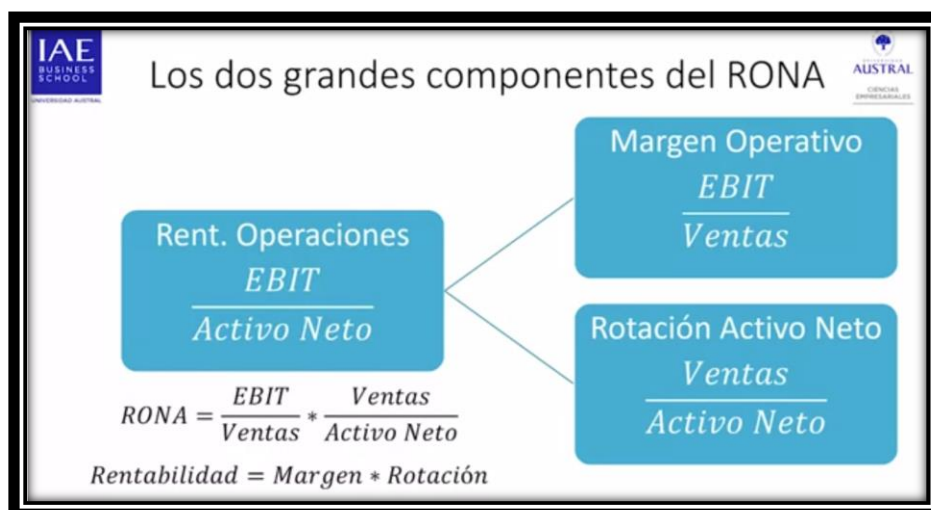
IAE BUSINESS SCHOOL
UNIVERSIDAD AUSTRAL

Los dos grandes componentes del RONA

AUSTRAL
CIENCIAS EMPRESARIALES

Rent. Operaciones
$\frac{EBIT}{Activo\ Neto}$

Margen Operativo
$\frac{EBIT}{Ventas}$

Rotación Activo Neto
$\frac{Ventas}{Activo\ Neto}$

$RONA = \frac{EBIT}{Ventas} * \frac{Ventas}{Activo\ Neto}$

$Rentabilidad = Margen * Rotación$